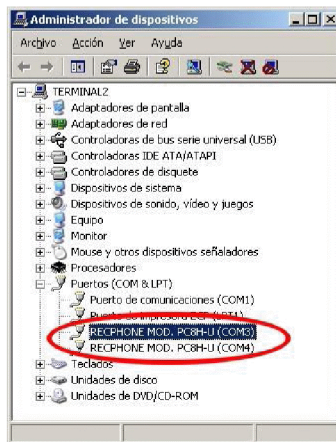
Administrador de dispositivos

Archivo Acción Ver Ayuda

TERMINAL2
Adaptadores de pantalla
Adaptadores de red
Controladoras de bus serie universal (USB)
Controladoras IDE ATA/ATAPI
Controladoras de disquete
Dispositivos de sistema
Dispositivos de sonido, vídeo y juegos
Equipo
Monitor
Mouse y otros dispositivos señaladores
Procesadores
Puertos (COM & LPT)
Puerto de comunicaciones (COM1)
Puerto de impresora ECP (LPT1)
RECPHONE MOD. PC8H-U (COM3)
RECPHONE MOD. PC8H-U (COM4)
Teclados
Unidades de disco
Unidades de DVD/CD-ROM